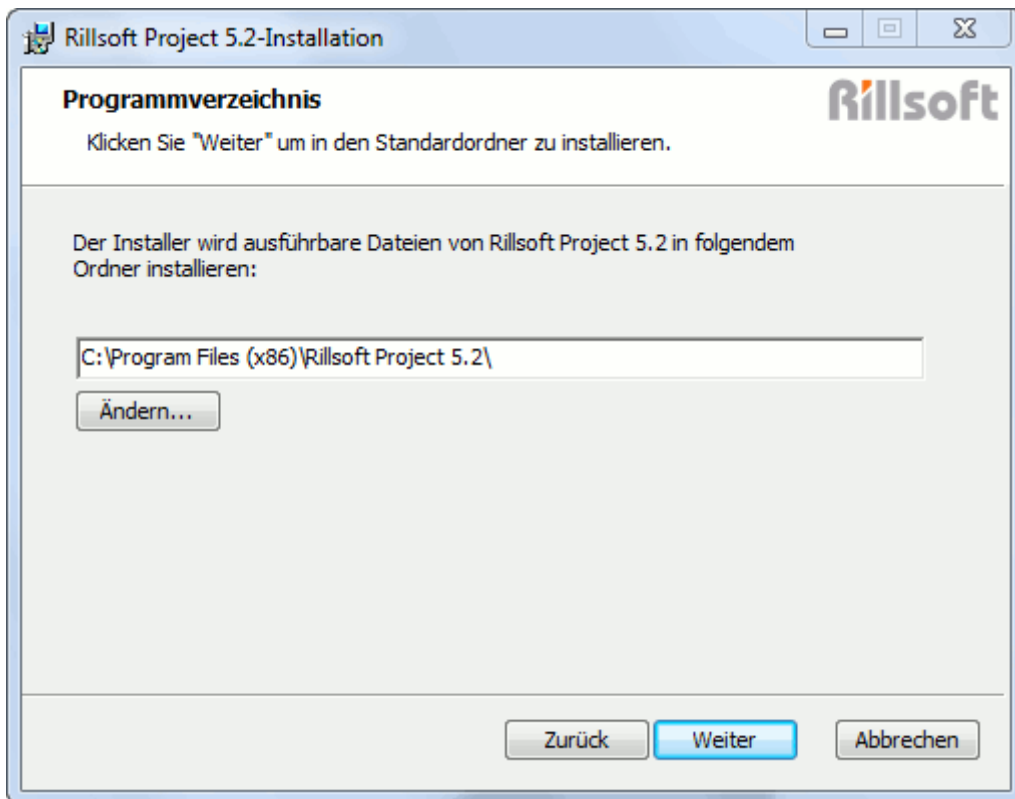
Rillsoft Project 5.2-Installation

Programmverzeichnis

Rillsoft

Klicken Sie "Weiter" um in den Standardordner zu installieren.

Der Installer wird ausführbare Dateien von Rillsoft Project 5.2 in folgendem Ordner installieren:

C:\Program Files (x86)\Rillsoft Project 5.2\

Ändern...

Zurück Weiter Abbrechen